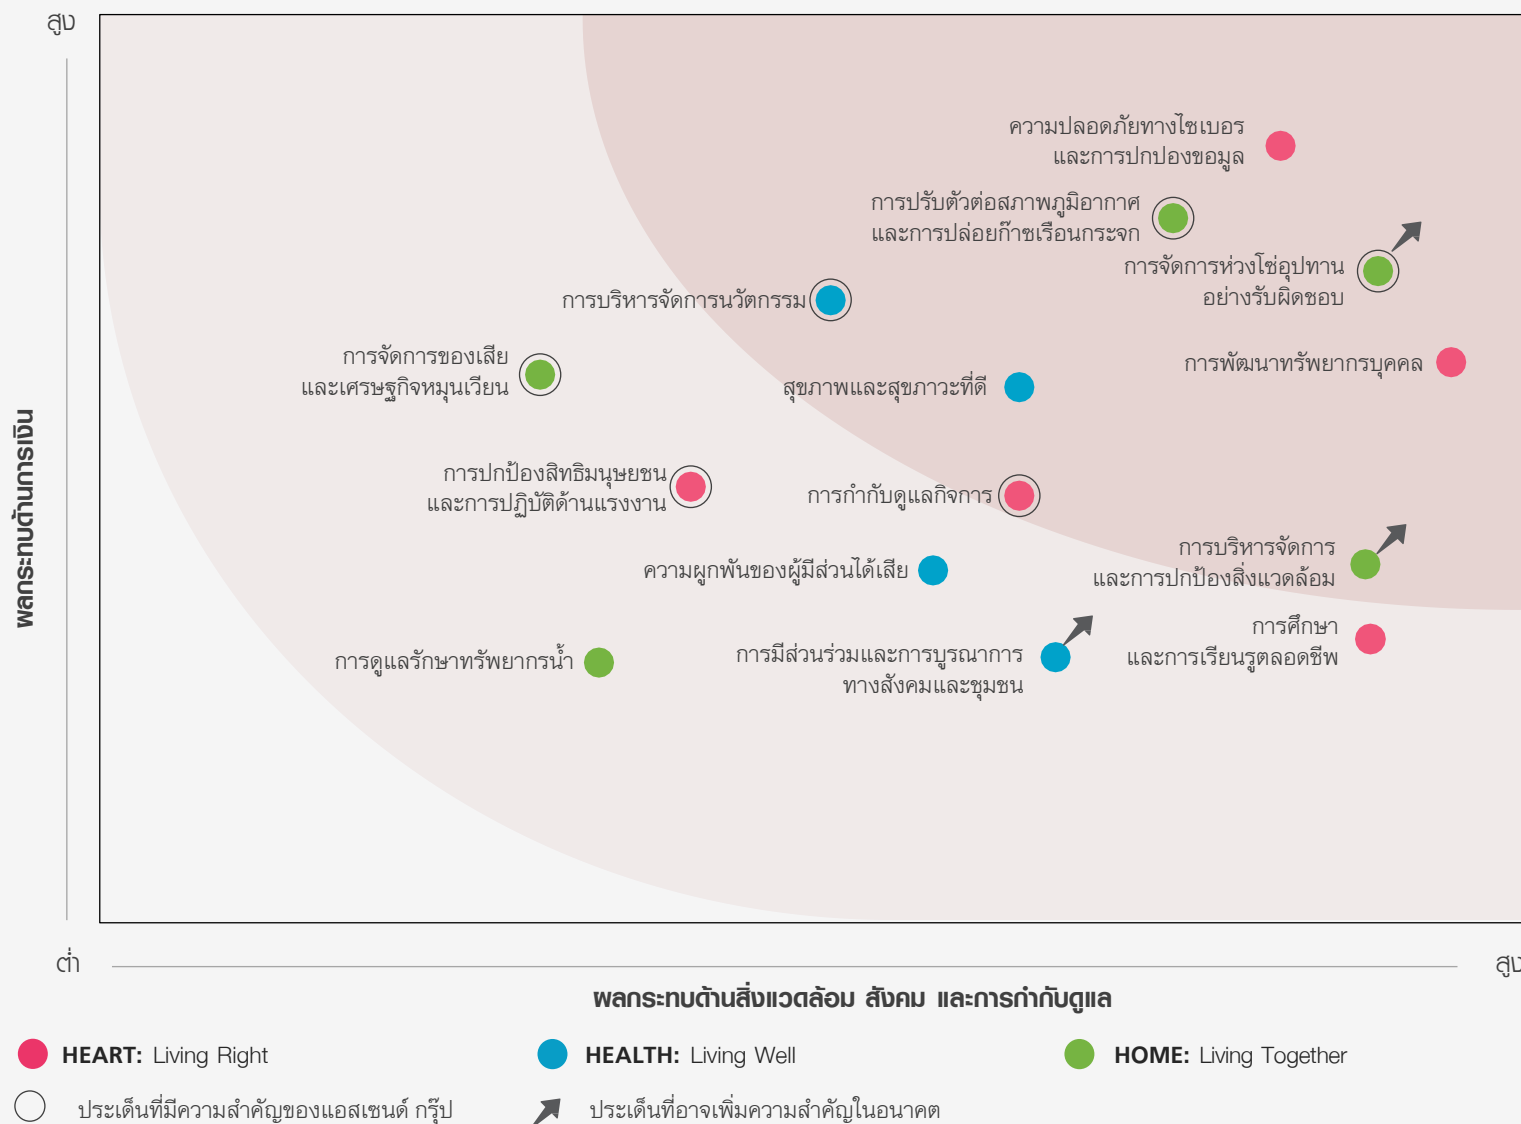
สูง

พลกระทบด้านการเงิน

ความปลอดภัยทางไซเบอร์ และการปกปองขอมูล

การปรับตัวต่อสภาพภูมิอากาศ และการปล่อยก๊าซเรือนกระจก

การจัดการห่วงโซ่อุปทาน อย่างรับผิดชอบ

การบริหารจัดการนวัตกรรม

การจัดการของเสีย และเศรษฐกิจหมุนเวียน

สุขภาพและสุขภาวะที่ดี

การพัฒนาทรัพยากรบุคคล

การปกป้องสิทธิมนุษยชน และการปฏิบัติด้านแรงงาน

การกำกับดูแลกิจการ

การบริหารจัดการ และการปกป้องสิ่งแวดล้อม

ความผูกพันของผู้มีส่วนได้เสีย

การศึกษา และการเรียนรูตลอดชีพ

การดูแลรักษาทรัพยากรน้ำ

การมีส่วนร่วมและการบูรณาการ ทางสังคมและชุมชน

ต่ำ

สูง

พลกระทบด้านสิ่งแวดล้อม สังคม และการกำกับดูแล

HEART: Living Right

HEALTH: Living Well

HOME: Living Together

ประเด็นที่มีความสำคัญของแอสเซนด์ กรุ๊ป

ประเด็นที่อาจเพิ่มความสำคัญในอนาคต